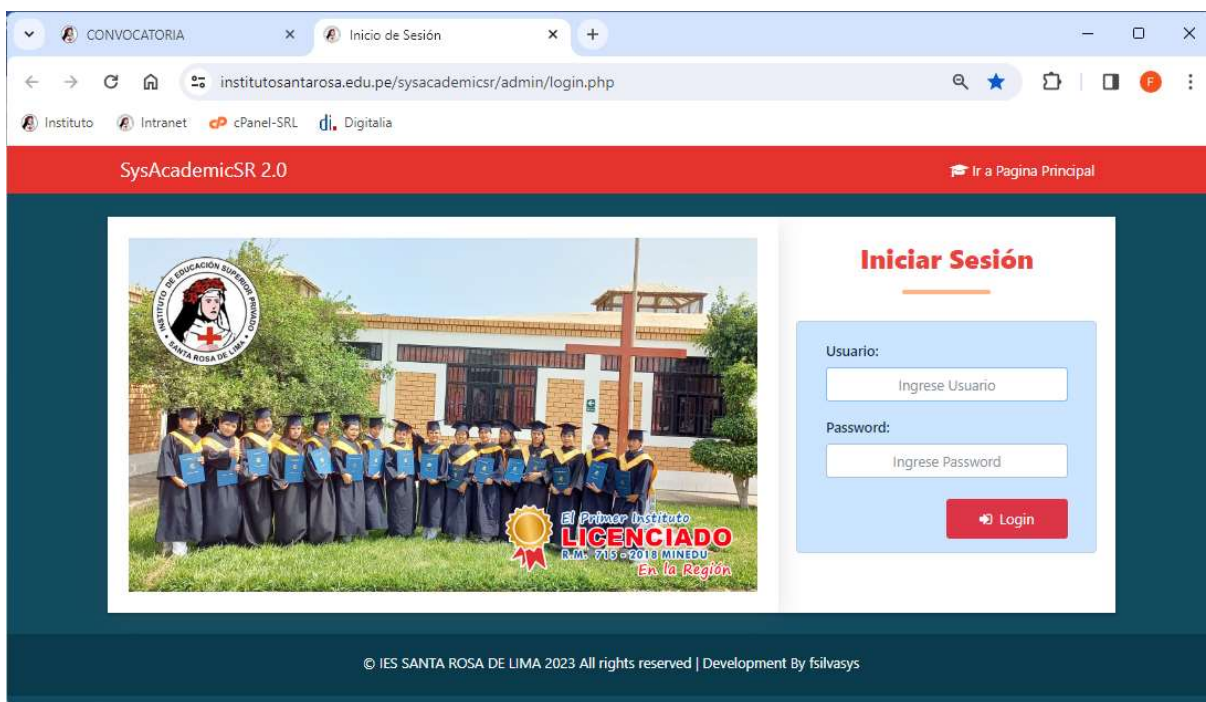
CONVOCATORIA ×
Inicio de Sesión ×
+

institutosantarosa.edu.pe/sysacademicsr/admin/login.php

Instituto Intranet cPanel-SRL Digitalia

SysAcademicSR 2.0

Ir a Pagina Principal

INSTITUTO DE EDUCACIÓN SUPERIOR PRIVADO SANTA ROSA DE LIMA

El Primer Instituto LICENCIADO R.M. 715-2018 MINEDU En la Región

Iniciar Sesión

Usuario:

Ingrese Usuario

Password:

Ingrese Password

Login

© IES SANTA ROSA DE LIMA 2023 All rights reserved | Development By fsilvasys